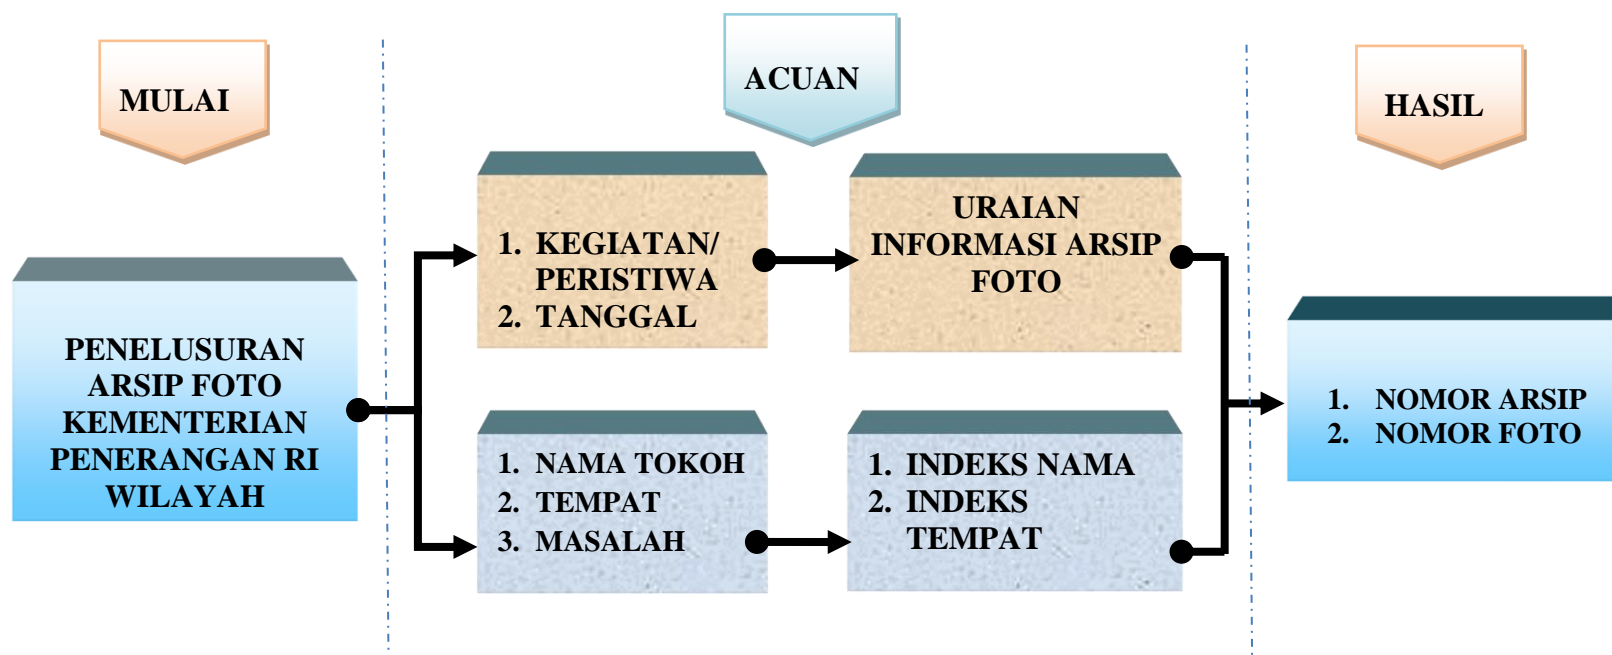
MULAI

ACUAN

HASIL

PENELUSURAN ARSIP FOTO KEMENTERIAN PENERANGAN RI WILAYAH

1. KEGIATAN/ PERISTIWA
2. TANGGAL

URAIAN INFORMASI ARSIP FOTO

1. NAMA TOKOH
2. TEMPAT
3. MASALAH

1. INDEKS NAMA
2. INDEKS TEMPAT

1. NOMOR ARSIP
2. NOMOR FOTO